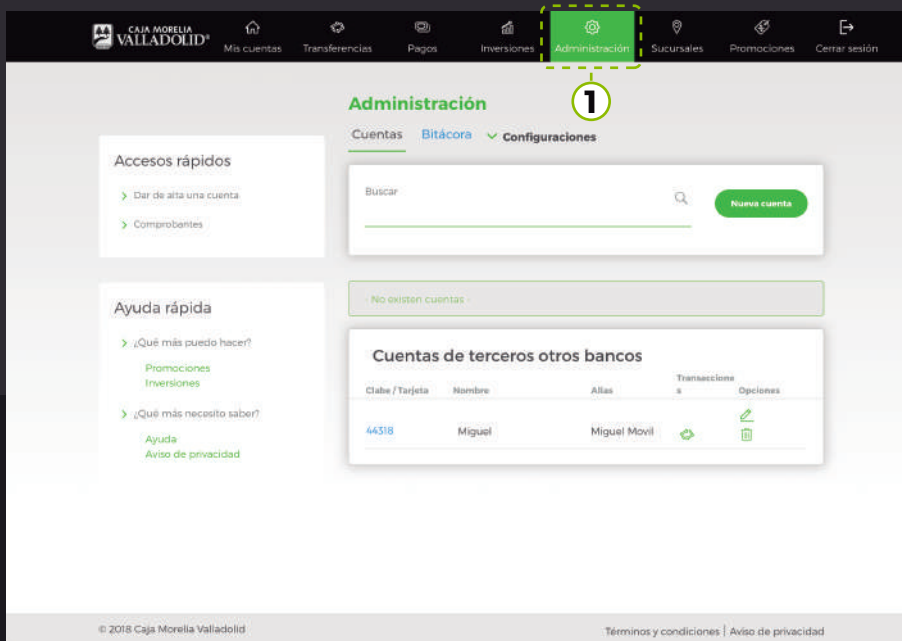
CAJA MORELIA VALLADOLID®

Mis cuentas | Transferencias | Pagos | Inversiones | Administración | Sucursales | Promociones | Cerrar sesión

1

Administración

Cuentas | Bitácora | Configuraciones

Accesos rápidos

> Dar de alta una cuenta

> Comprobantes

Buscar

Nueva cuenta

- No existen cuentas -

Ayuda rápida

> ¿Qué más puedo hacer?

Promociones
Inversiones

> ¿Qué más necesito saber?

Ayuda
Aviso de privacidad

Cuentas de terceros otros bancos

| Clabe / Tarjeta | Nombre | Alias | Transacciones | Opciones |
|---|---|---|---|---|
| 44318 | Miguel | Miguel Movil | | |

© 2018 Caja Morelia Valladolid

Términos y condiciones | Aviso de privacidad